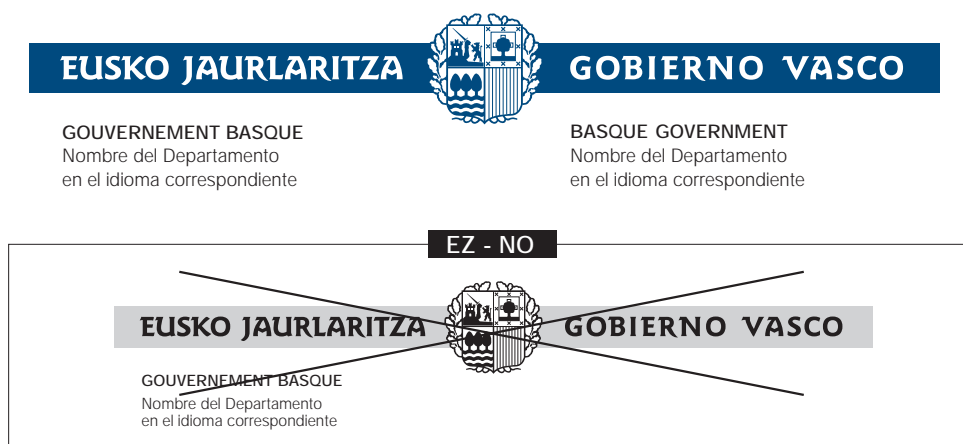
EUSKO JAURLARITZA

GOBIERNO VASCO

GOUVERNEMENT BASQUE
Nombre del Departamento
en el idioma correspondiente

BASQUE GOVERNMENT
Nombre del Departamento
en el idioma correspondiente

EZ - NO

EUSKO JAURLARITZA

GOBIERNO VASCO

GOUVERNEMENT BASQUE
Nombre del Departamento
en el idioma correspondiente